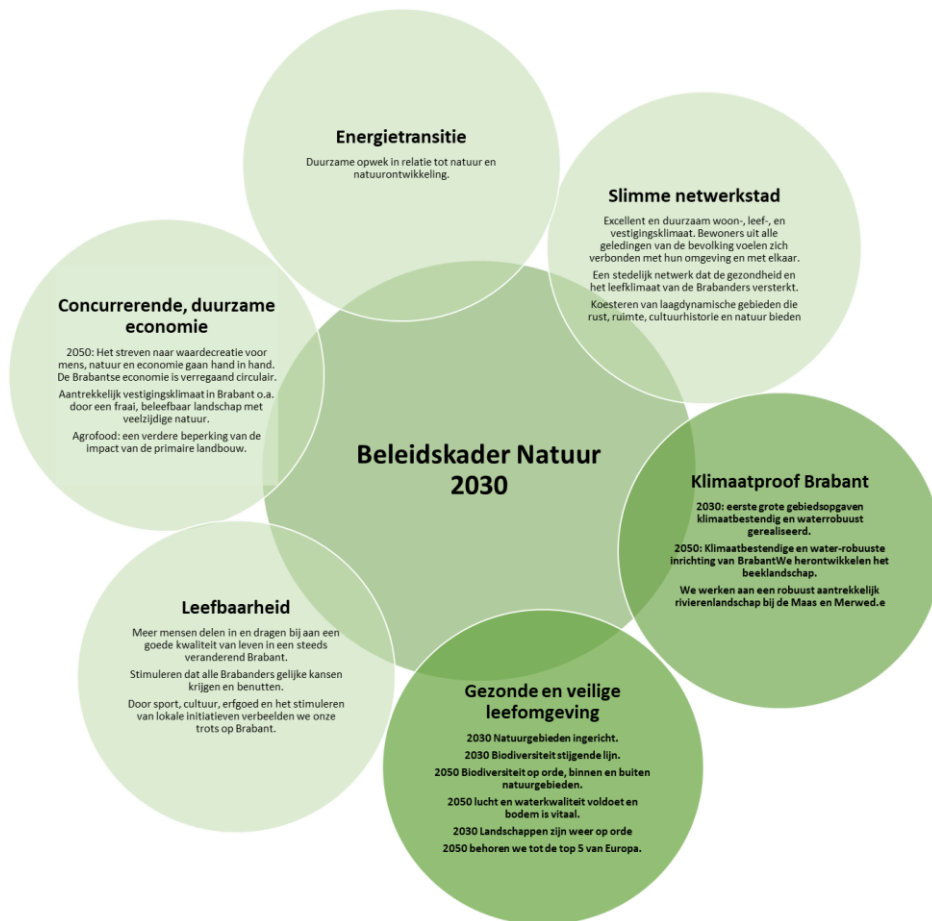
Energietransitie

Duurzame opwek in relatie tot natuur en natuurontwikkeling.

Slimme netwerkstad

Excellent en duurzaam woon-, leef-, en vestigingsklimaat. Bewoners uit alle geledingen van de bevolking voelen zich verbonden met hun omgeving en met elkaar.

Een stedelijk netwerk dat de gezondheid en het leefklimaat van de Brabanders versterkt.

Koesteren van laagdynamische gebieden die rust, ruimte, cultuurhistorie en natuur bieden

Concurrerende, duurzame economie

2050: Het streven naar waardecreatie voor mens, natuur en economie gaan hand in hand. De Brabantse economie is verregaand circulair.

Aantrekkelijk vestigingsklimaat in Brabant o.a. door een fraai, beleefbaar landschap met veelzijdige natuur.

Agrofood: een verdere beperking van de impact van de primaire landbouw.

Beleidskader Natuur 2030

Klimaatproof Brabant

2030: eerste grote gebiedsopgaven klimaatbestendig en waterrobuust gerealiseerd.

2050: Klimaatbestendige en water-robuuste inrichting van BrabantWe herontwikkelen het beeklandschap.

We werken aan een robuust aantrekkelijk rivierenlandschap bij de Maas en Merwed.e

Leefbaarheid

Meer mensen delen in en dragen bij aan een goede kwaliteit van leven in een steeds veranderend Brabant.

Stimuleren dat alle Brabanders gelijke kansen krijgen en benutten.

Door sport, cultuur, erfgoed en het stimuleren van lokale initiatieven verbeelden we onze trots op Brabant.

Gezonde en veilige leefomgeving

2030 Natuurgebieden ingericht.

2030 Biodiversiteit stijgende lijn.

2050 Biodiversiteit op orde, binnen en buiten natuurgebieden.

2050 lucht en waterkwaliteit voldoet en bodem is vitaal.

2030 Landschappen zijn weer op orde

2050 behoren we tot de top 5 van Europa.